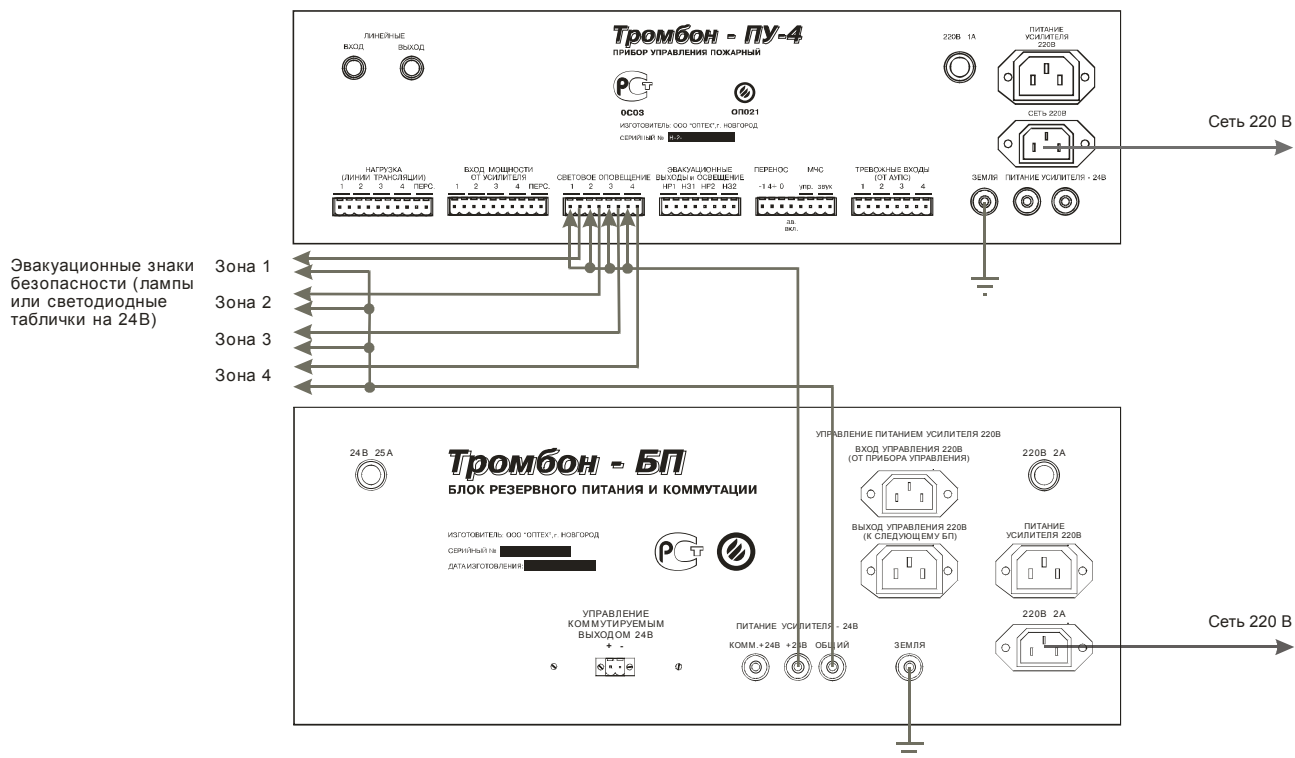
Тромбон - ПУ-4
ПРИБОР УПРАВЛЕНИЯ ПОЖАРНЫЙ

ЛИНЕЙНЫЕ
ВХОД ВЫХОД

0С03
ОП021

ИЗГОТОВИТЕЛЬ: ООО "ОПТЕХ", г. НОВГОРОД
СЕРИЙНЫЙ №

220В 1А

ПИТАНИЕ УСИЛИТЕЛЯ 220В

СЕТЬ 220В

Сеть 220 В

НАГРУЗКА (ЛИНИИ ТРАНСЛЯЦИИ)
1 2 3 4 ПЕРС.

ВХОД МОЩНОСТИ ОТ УСИЛИТЕЛЯ
1 2 3 4 ПЕРС.

СВЕТОВОЕ ОПОВЕЩЕНИЕ
1 2 3 4

ЭВАКУАЦИОННЫЕ ВЫХОДЫ и ОСВЕЩЕНИЕ
НР1 НЗ1 НР2 НЗ2

ПЕРЕНОС
-1 4+ 0

МЧС
упр. звук
дв. вкл.

ТРЕВОЖНЫЕ ВХОДЫ (ОТ АУПС)
1 2 3 4

ЗЕМЛЯ ПИТАНИЕ УСИЛИТЕЛЯ - 24В

Эвакуационные знаки безопасности (лампы или светодиодные таблички на 24В)

Зона 1
Зона 2
Зона 3
Зона 4

24В 25А

Тромбон - БП
БЛОК РЕЗЕРВНОГО ПИТАНИЯ И КОММУТАЦИИ

ИЗГОТОВИТЕЛЬ: ООО "ОПТЕХ", г. НОВГОРОД
СЕРИЙНЫЙ №
ДАТА ИЗГОТОВЛЕНИЯ:

УПРАВЛЕНИЕ ПИТАНИЕМ УСИЛИТЕЛЯ 220В
ВХОД УПРАВЛЕНИЯ 220В (ОТ ПРИБОРА УПРАВЛЕНИЯ)
ВЫХОД УПРАВЛЕНИЯ 220В (К СЛЕДУЮЩЕМУ БП)

220В 2А

ПИТАНИЕ УСИЛИТЕЛЯ 220В

220В 2А

Сеть 220 В

УПРАВЛЕНИЕ КОММУТИРУЕМЫМ ВЫХОДОМ 24В
+ -

ПИТАНИЕ УСИЛИТЕЛЯ - 24В
КОММ.+24В +24В ОБЩИЙ

ЗЕМЛЯ